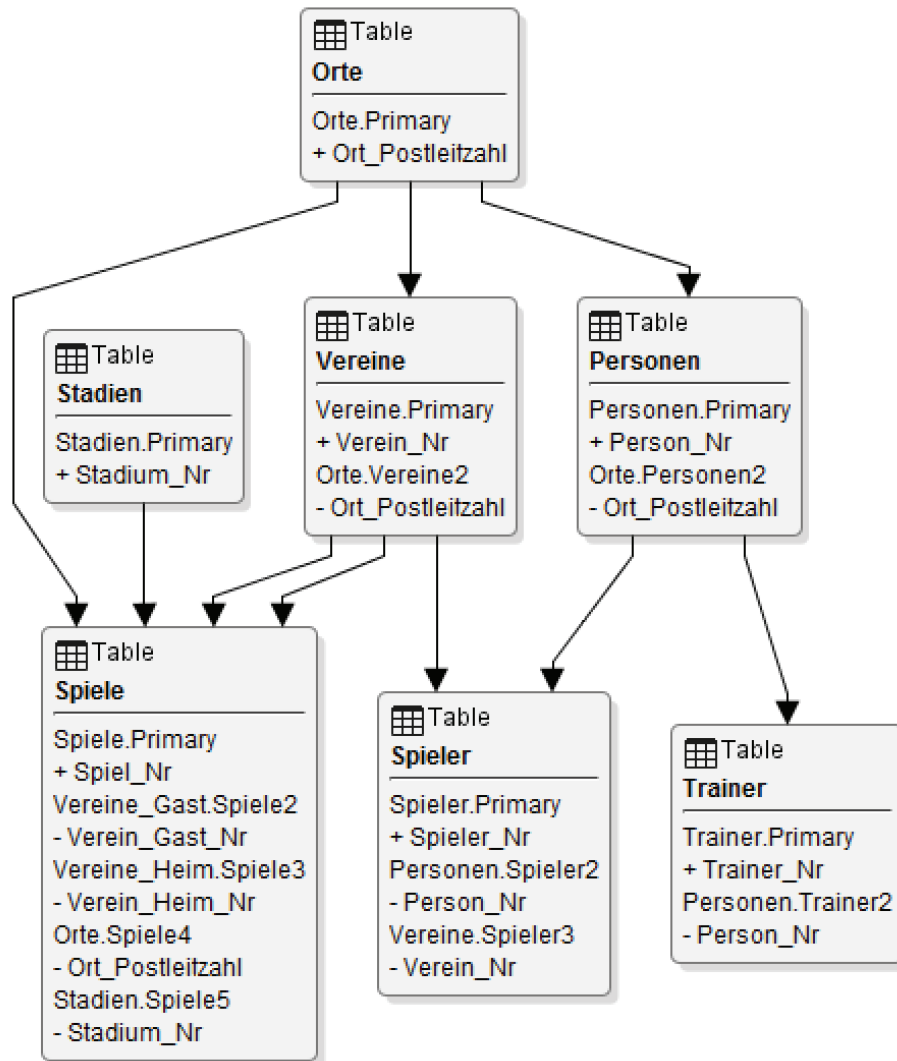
Table
**Orte**
Orte.Primary
+ Ort_Postleitzahl

Table
**Stadien**
Stadien.Primary
+ Stadium_Nr

Table
**Vereine**
Vereine.Primary
+ Verein_Nr
Orte.Vereine2
- Ort_Postleitzahl

Table
**Personen**
Personen.Primary
+ Person_Nr
Orte.Personen2
- Ort_Postleitzahl

Table
**Spiele**
Spiele.Primary
+ Spiel_Nr
Vereine_Gast.Spiele2
- Verein_Gast_Nr
Vereine_Heim.Spiele3
- Verein_Heim_Nr
Orte.Spiele4
- Ort_Postleitzahl
Stadien.Spiele5
- Stadium_Nr

Table
**Spieler**
Spieler.Primary
+ Spieler_Nr
Personen.Spieler2
- Person_Nr
Vereine.Spieler3
- Verein_Nr

Table
**Trainer**
Trainer.Primary
+ Trainer_Nr
Personen.Trainer2
- Person_Nr